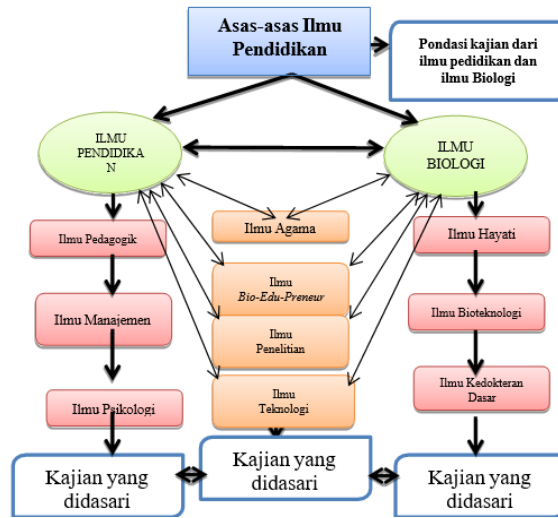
Asas-asas Ilmu Pendidikan

Pondasi kajian dari ilmu pedidikan dan ilmu Biologi

ILMU PENDIDIKAN

ILMU BIOLOGI

Ilmu Pedagogik

Ilmu Agama

Ilmu Hayati

Ilmu Bio-Edu-Preneur

Ilmu Manajemen

Ilmu Penelitian

Ilmu Bioteknologi

Ilmu Kedokteran Dasar

Ilmu Psikologi

Ilmu Teknologi

Kajian yang didasari

Kajian yang didasari

Kajian yang didasari